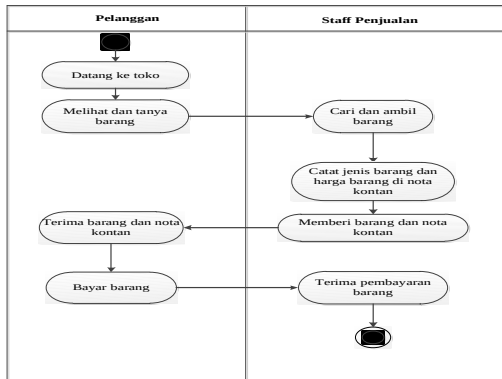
Pelanggan

Staff Penjualan

Datang ke toko

Melihat dan tanya barang

Cari dan ambil barang

Catat jenis barang dan harga barang di nota kontan

Memberi barang dan nota kontan

Terima barang dan nota kontan

Bayar barang

Terima pembayaran barang